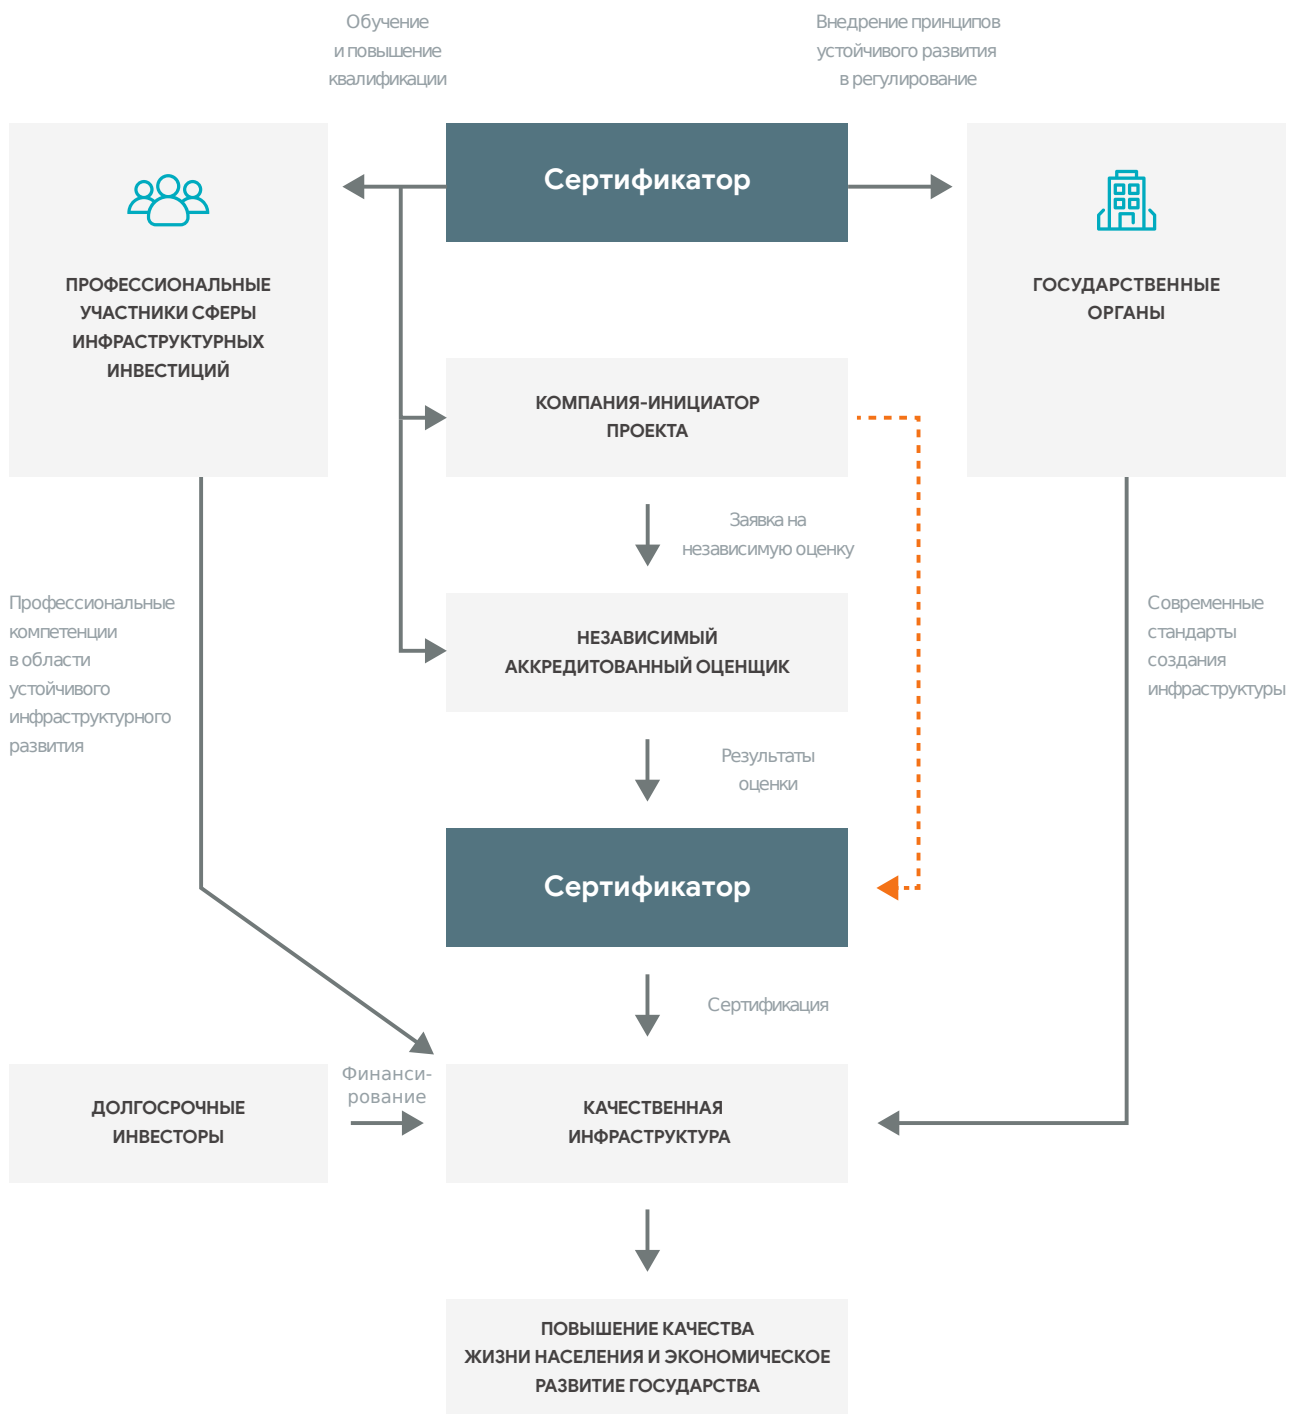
Обучение и повышение квалификации

Внедрение принципов устойчивого развития в регулирование

Сертификатор

ПРОФЕССИОНАЛЬНЫЕ УЧАСТНИКИ СФЕРЫ ИНФРАСТРУКТУРНЫХ ИНВЕСТИЦИЙ

ГОСУДАРСТВЕННЫЕ ОРГАНЫ

КОМПАНИЯ-ИНИЦИАТОР ПРОЕКТА

Заявка на независимую оценку

Профессиональные компетенции в области устойчивого инфраструктурного развития

НЕЗАВИСИМЫЙ АККРЕДИТОВАННЫЙ ОЦЕНЩИК

Современные стандарты создания инфраструктуры

Результаты оценки

Сертификатор

Сертификация

ДОЛГОСРОЧНЫЕ ИНВЕСТОРЫ

Финансирование

КАЧЕСТВЕННАЯ ИНФРАСТРУКТУРА

ПОВЫШЕНИЕ КАЧЕСТВА ЖИЗНИ НАСЕЛЕНИЯ И ЭКОНОМИЧЕСКОЕ РАЗВИТИЕ ГОСУДАРСТВА